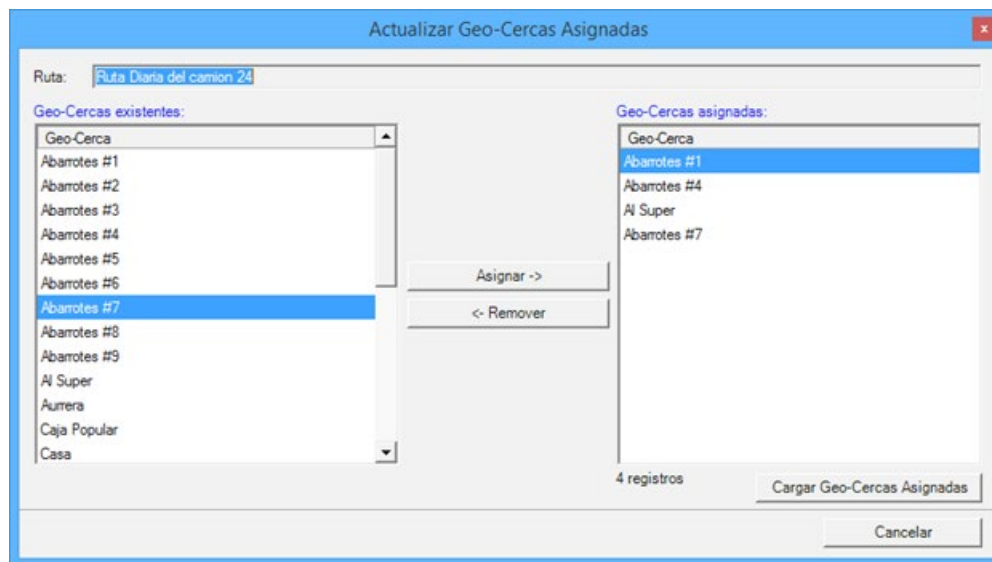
Actualizar Geo-Cercas Asignadas

x

Ruta: Ruta Diaria del camion 24

Geo-Cercas existentes:

| Geo-Cerca |
|---|
| Abarrotes #1 |
| Abarrotes #2 |
| Abarrotes #3 |
| Abarrotes #4 |
| Abarrotes #5 |
| Abarrotes #6 |
| Abarrotes #7 |
| Abarrotes #8 |
| Abarrotes #9 |
| Al Super |
| Aurrera |
| Caja Popular |
| Casa |

Asignar ->

<- Remover

Geo-Cercas asignadas:

| Geo-Cerca |
|---|
| Abarrotes #1 |
| Abarrotes #4 |
| Al Super |
| Abarrotes #7 |

4 registros

Cargar Geo-Cercas Asignadas

Cancelar